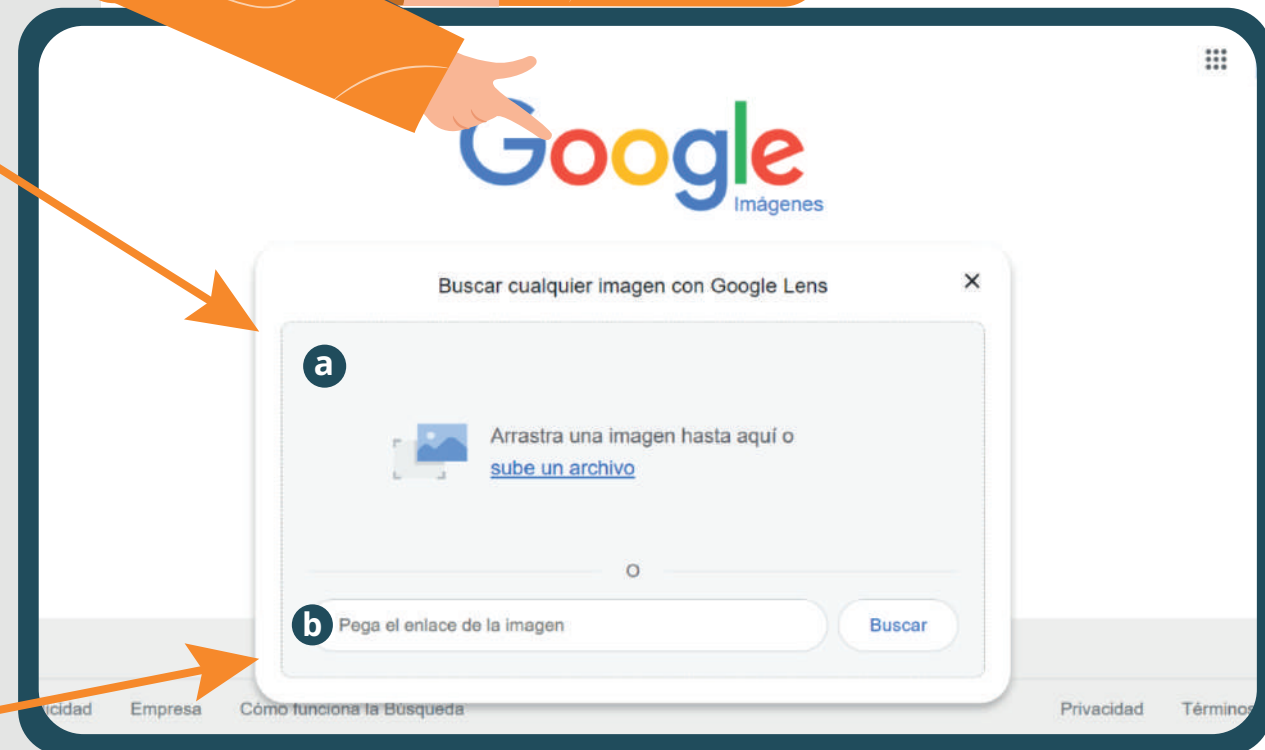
Google
Imágenes

Buscar cualquier imagen con Google Lens

×

a

Arrastra una imagen hasta aquí o
sube un archivo

O

b

Pega el enlace de la imagen

Buscar

icidad Empresa Cómo funciona la Búsqueda Privacidad Términos